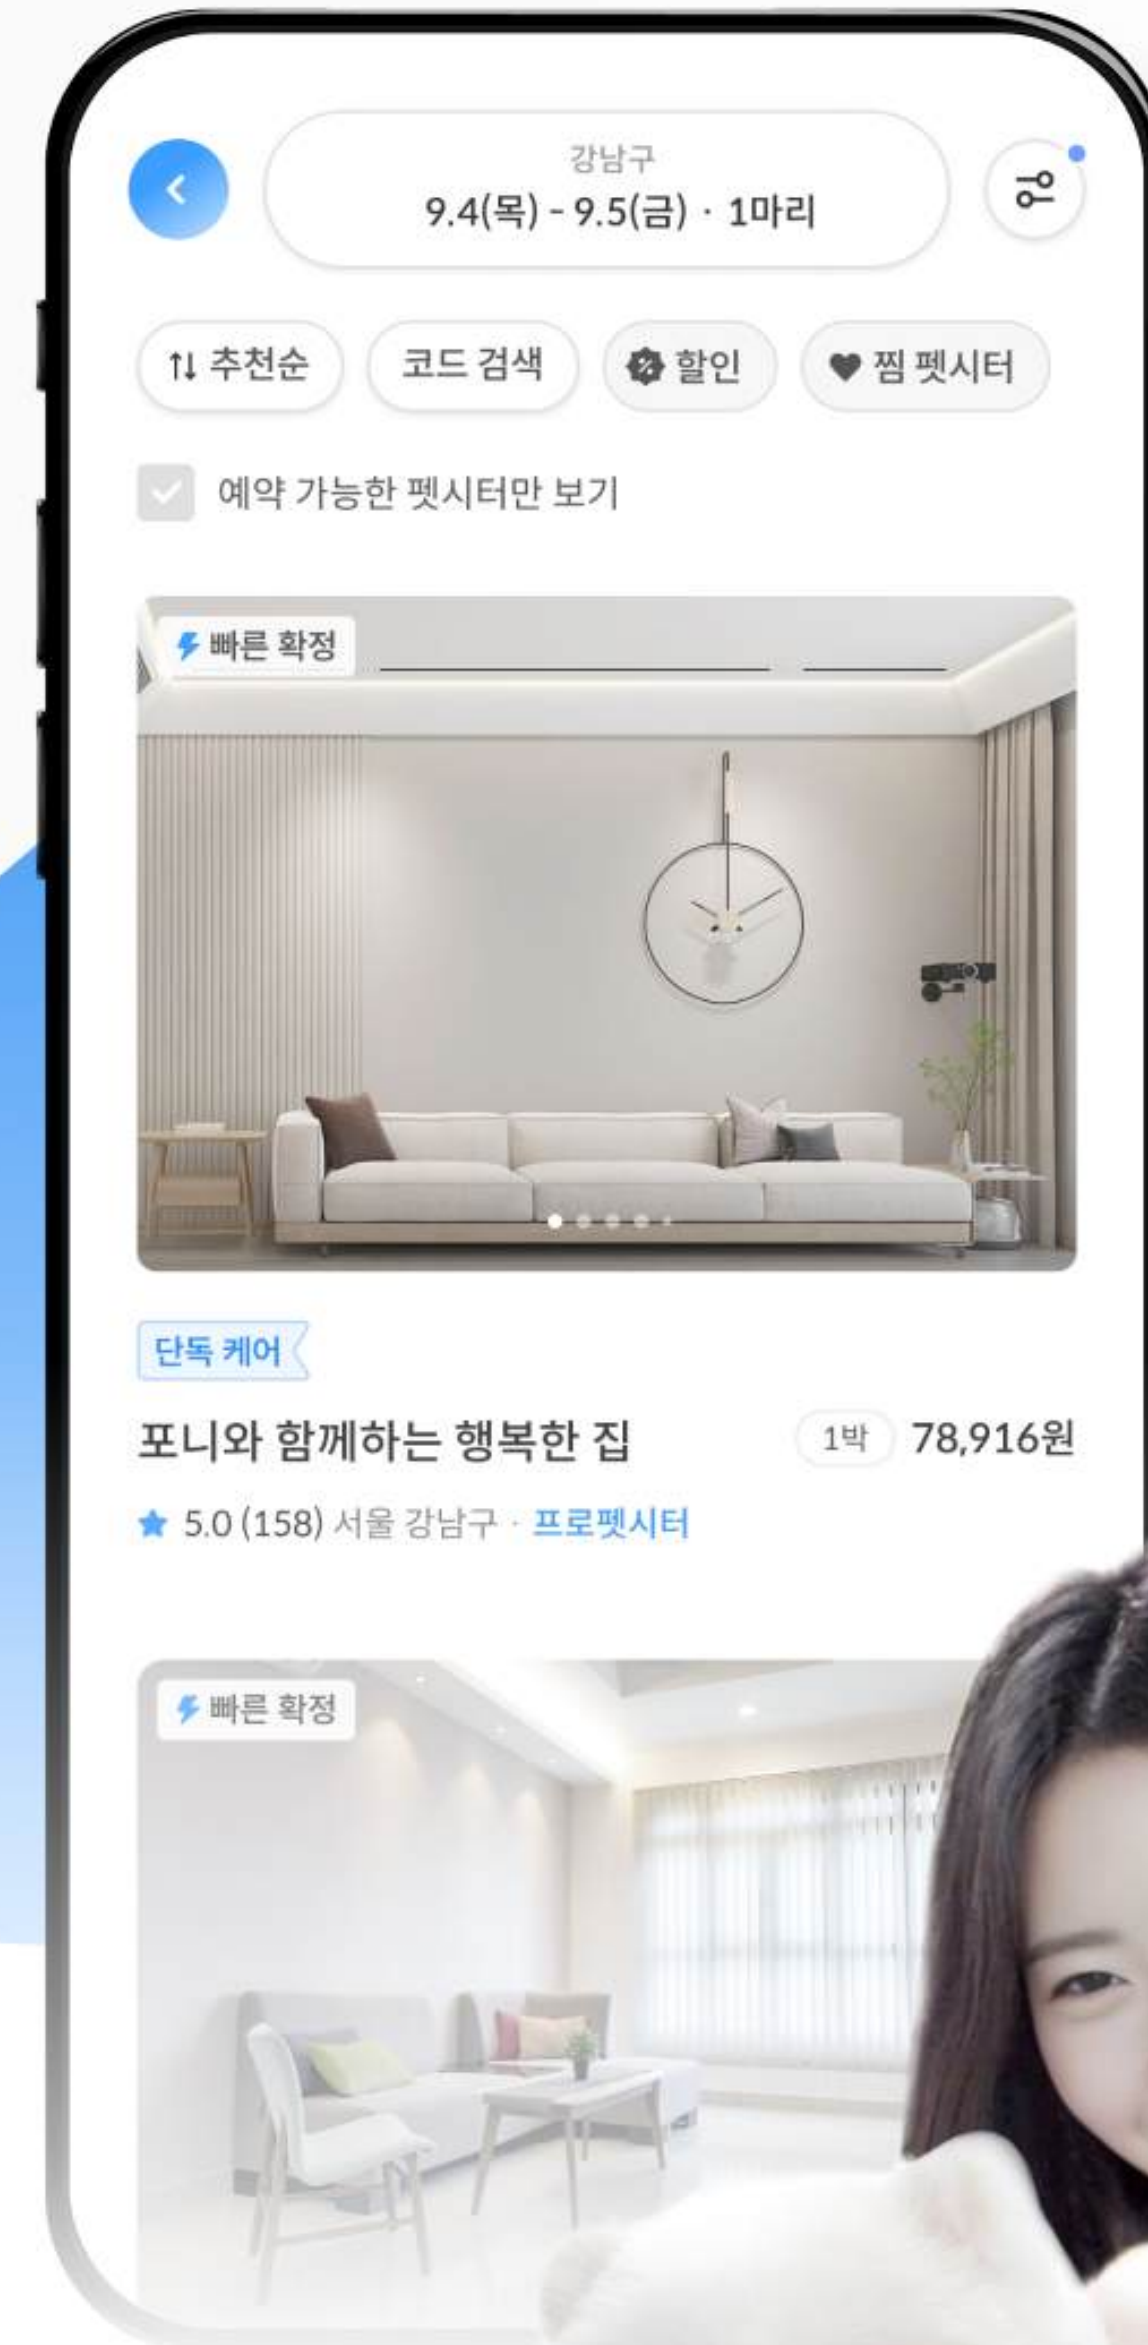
강남구
9.4(목) - 9.5(금) · 1마리

추천순
코드 검색
할인
찜 펫시터

예약 가능한 펫시터만 보기

빠른 확정

단독 케어

포니와 함께하는 행복한 집
1박 78,916원

5.0 (158) 서울 강남구 · 프로펫시터

빠른 확정